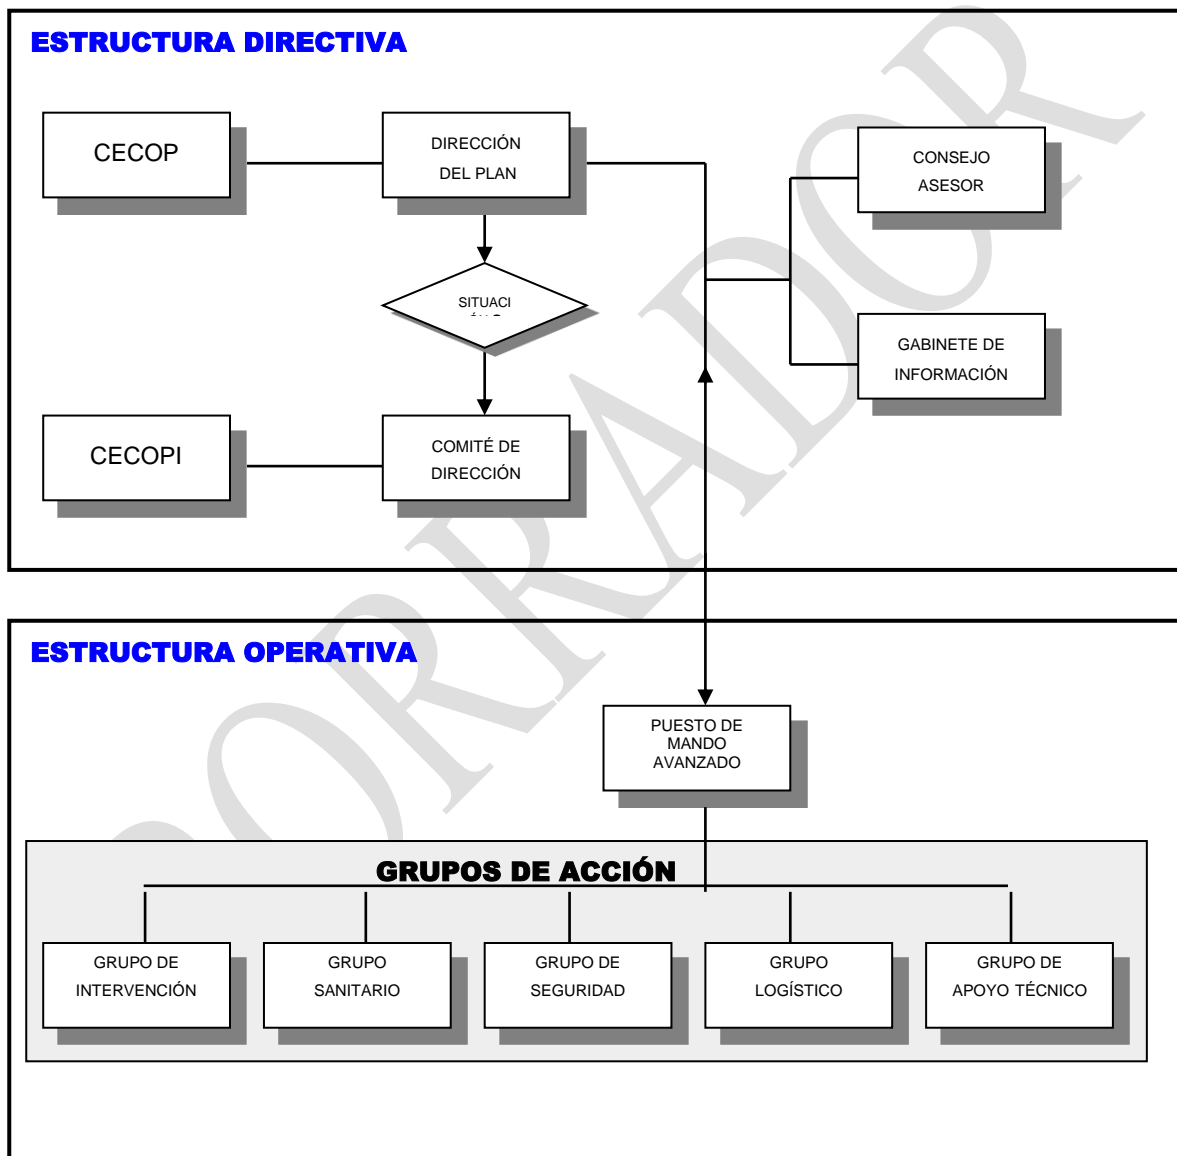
ESTRUCTURA DIRECTIVA

CECOP

DIRECCIÓN DEL PLAN

CONSEJO ASESOR

SITUACI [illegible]

GABINETE DE INFORMACIÓN

CECOPI

COMITÉ DE DIRECCIÓN

BORRADOR

ESTRUCTURA OPERATIVA

PUESTO DE MANDO AVANZADO

GRUPOS DE ACCIÓN

GRUPO DE INTERVENCIÓN

GRUPO SANITARIO

GRUPO DE SEGURIDAD

GRUPO LOGÍSTICO

GRUPO DE APOYO TÉCNICO